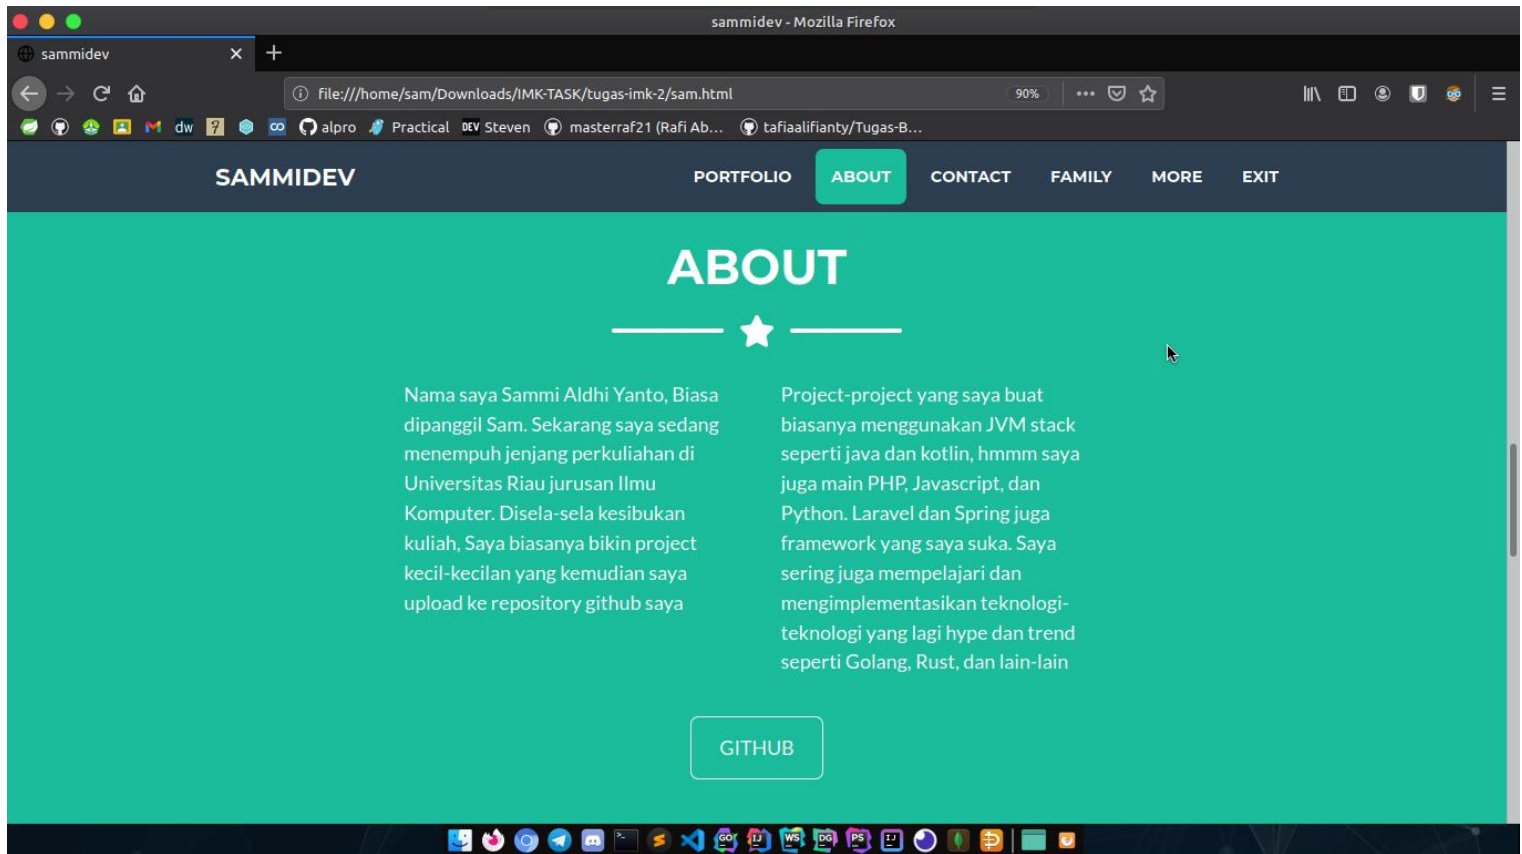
sammidev - Mozilla Firefox

sammidev

file:///home/sam/Downloads/IMK-TASK/tugas-imk-2/sam.html 90%

dw alpro Practical Steven masterraf21 (Rafi Ab... tafiaalifianty/Tugas-B...

SAMMIDEV

PORTFOLIO ABOUT CONTACT FAMILY MORE EXIT

ABOUT

Nama saya Sammi Aldhi Yanto, Biasa dipanggil Sam. Sekarang saya sedang menempuh jenjang perkuliahan di Universitas Riau jurusan Ilmu Komputer. Disela-sela kesibukan kuliah, Saya biasanya bikin project kecil-kecilan yang kemudian saya upload ke repository github saya

Project-project yang saya buat biasanya menggunakan JVM stack seperti java dan kotlin, hmmm saya juga main PHP, Javascript, dan Python. Laravel dan Spring juga framework yang saya suka. Saya sering juga mempelajari dan mengimplementasikan teknologi-teknologi yang lagi hype dan trend seperti Golang, Rust, dan lain-lain

GITHUB